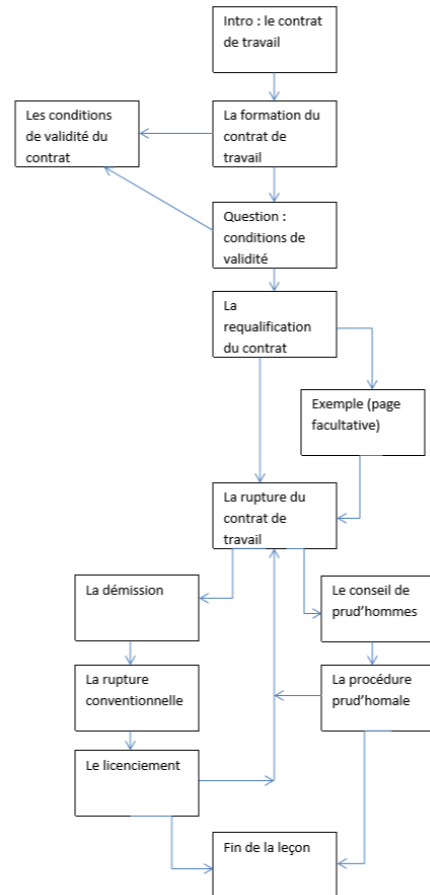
Intro : le contrat de travail

La formation du contrat de travail

Les conditions de validité du contrat

Question : conditions de validité

La requalification du contrat

Exemple (page facultative)

La rupture du contrat de travail

La démission

Le conseil de prud'hommes

La rupture conventionnelle

La procédure prud'homale

Le licenciement

Fin de la leçon